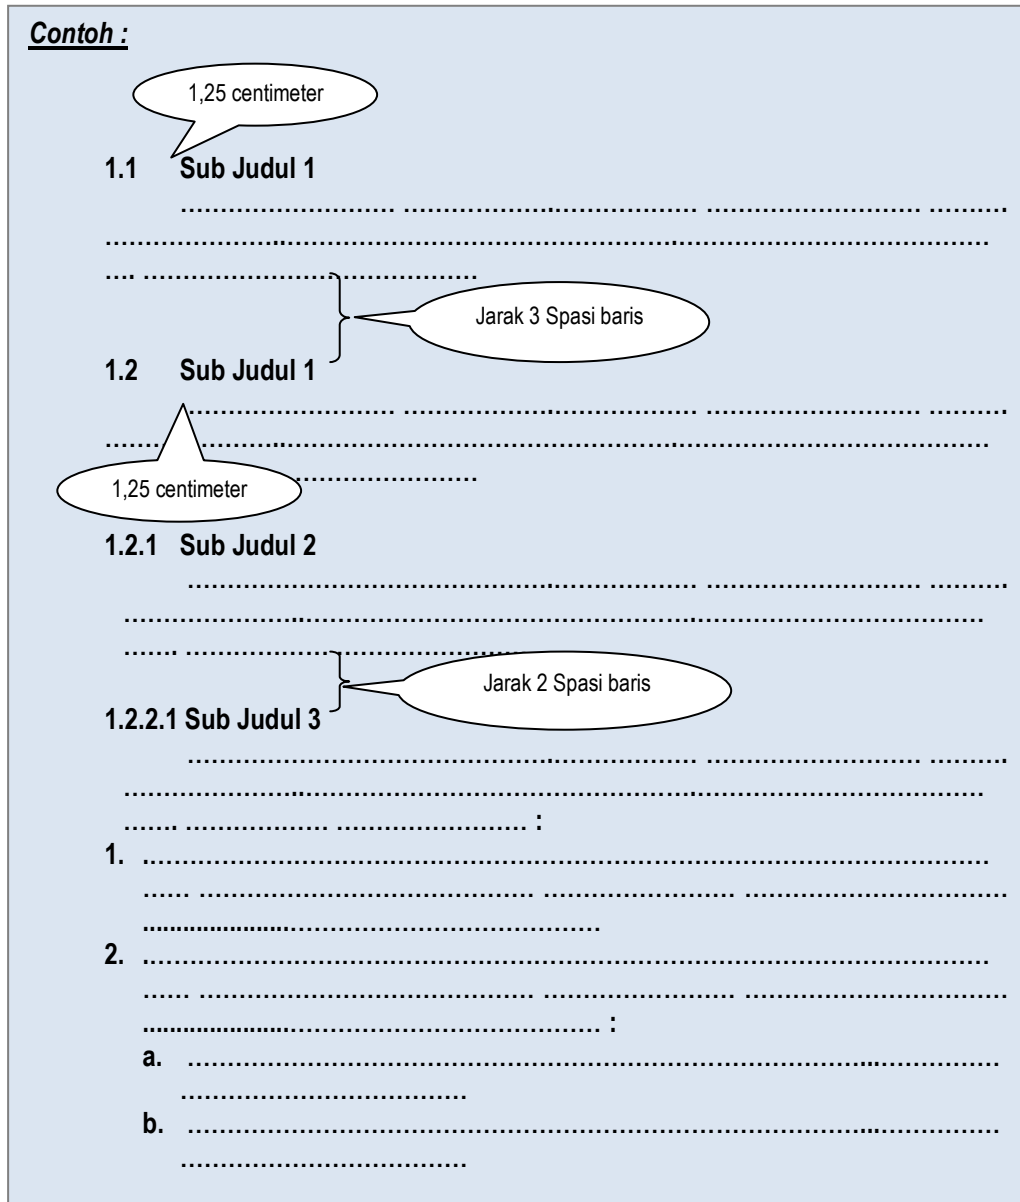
Contoh :

1,25 centimeter

1.1 Sub Judul 1

........................ ................................... ......................... .........
.......................................................................................................
.... ....................................

Jarak 3 Spasi baris

1.2 Sub Judul 1

........................ ................................... ......................... .........
.......................................................................................................
....................................

1,25 centimeter

1.2.1 Sub Judul 2

....................................................... ......................... .........
.......................................................................................................
....... ...............................

Jarak 2 Spasi baris

1.2.2.1 Sub Judul 3

....................................................... ......................... .........
.......................................................................................................
....... ................. ........................ :

1. ..........................................................................................
...... ................................... ....................... ...........................
...........................................................

2. ..........................................................................................
...... ................................... ....................... ...........................
........................................................... :

a. ..........................................................................................
..................................

b. ..........................................................................................
..................................